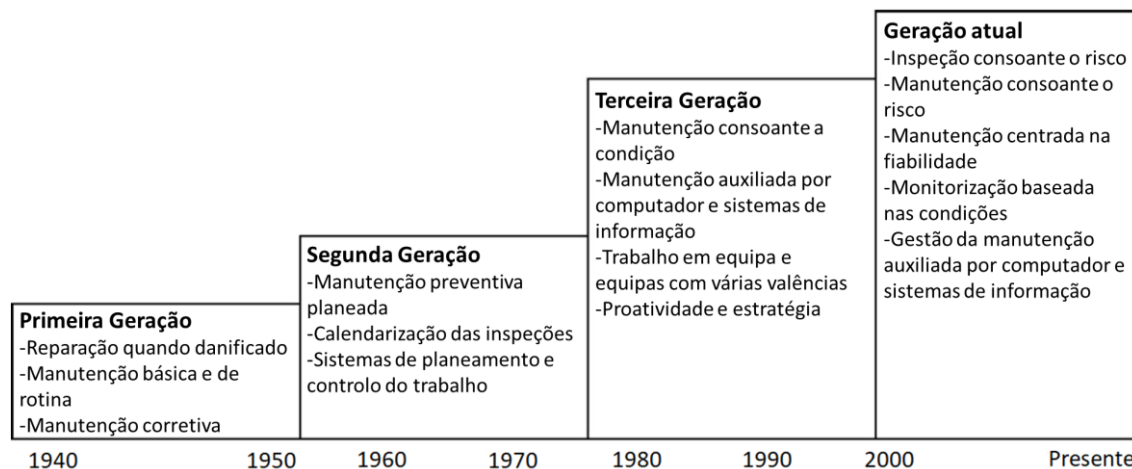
**Primeira Geração**
-Reparação quando danificado
-Manutenção básica e de rotina
-Manutenção corretiva

**Segunda Geração**
-Manutenção preventiva planeada
-Calendarização das inspeções
-Sistemas de planeamento e controlo do trabalho

**Terceira Geração**
-Manutenção consoante a condição
-Manutenção auxiliada por computador e sistemas de informação
-Trabalho em equipa e equipas com várias valências
-Proatividade e estratégia

**Geração atual**
-Inspeção consoante o risco
-Manutenção consoante o risco
-Manutenção centrada na fiabilidade
-Monitorização baseada nas condições
-Gestão da manutenção auxiliada por computador e sistemas de informação

1940 1950 1960 1970 1980 1990 2000 Presente